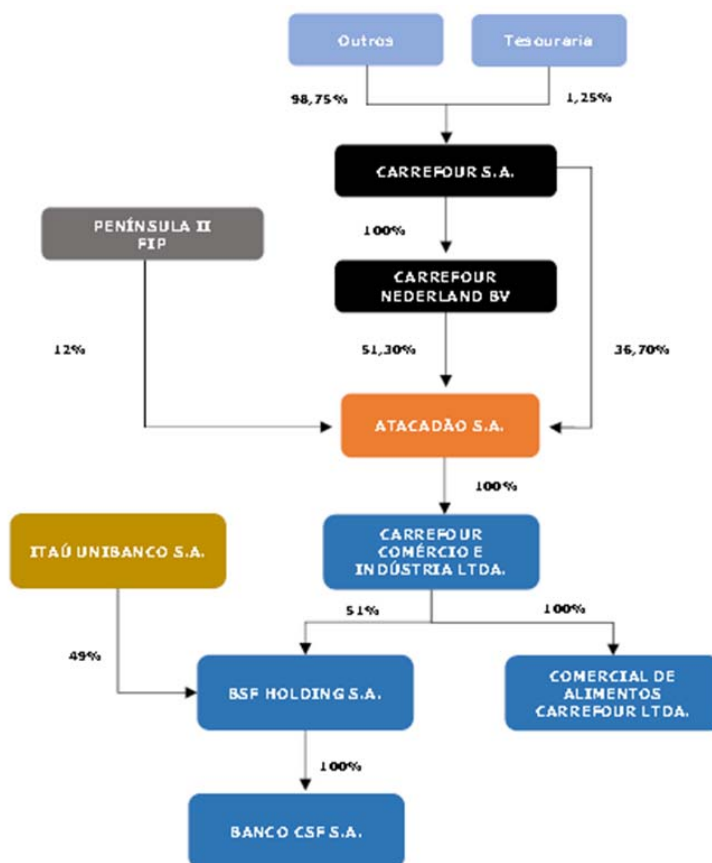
Outros

Tesouraria

98,75%

1,25%

CARREFOUR S.A.

PENÍNSULA II FIP

100%

CARREFOUR NEDERLAND BV

12%

51,30%

36,70%

ATACADÃO S.A.

100%

ITAÚ UNIBANCO S.A.

CARREFOUR COMÉRCIO E INDÚSTRIA LTDA.

51%

100%

49%

BSF HOLDING S.A.

COMERCIAL DE ALIMENTOS CARREFOUR LTDA.

100%

BANCO CSF S.A.